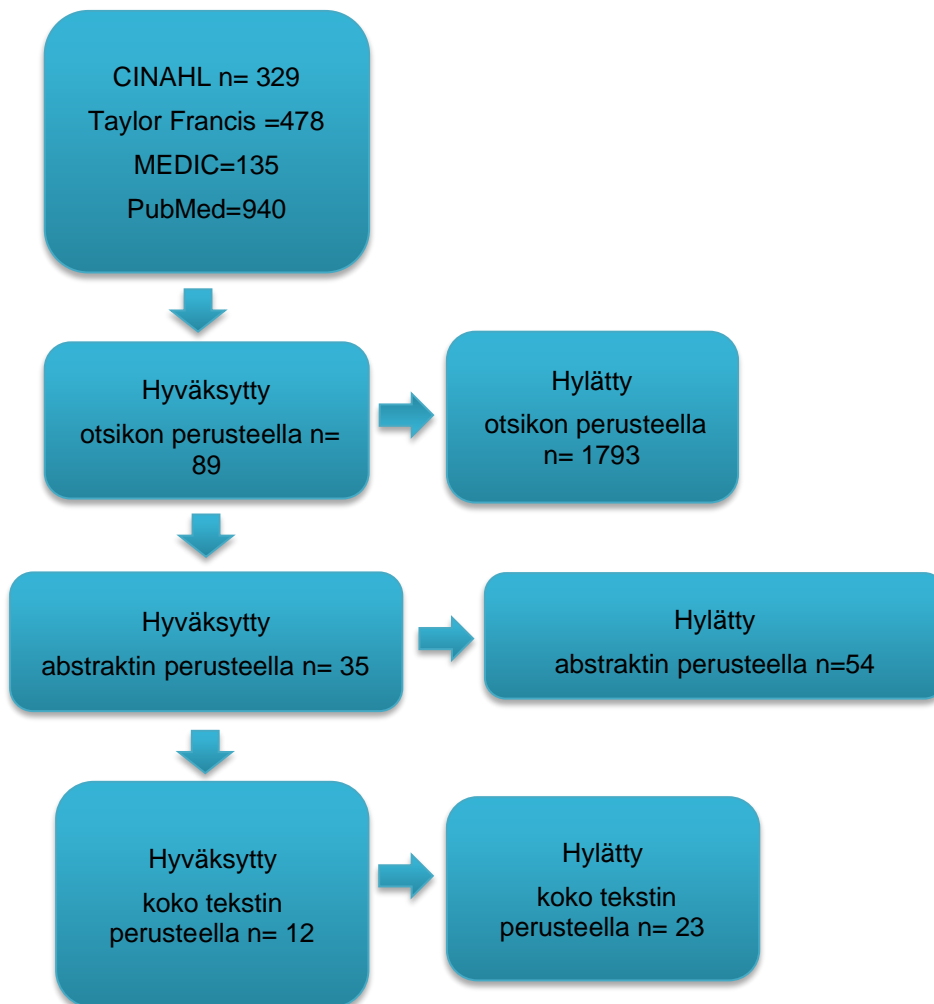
CINAHL n= 329
Taylor Francis =478
MEDIC=135
PubMed=940

Hyväksytty
otsikon perusteella n= 89

Hylätty
otsikon perusteella n= 1793

Hyväksytty
abstraktin perusteella n= 35

Hylätty
abstraktin perusteella n=54

Hyväksytty
koko tekstin perusteella n= 12

Hylätty
koko tekstin perusteella n= 23